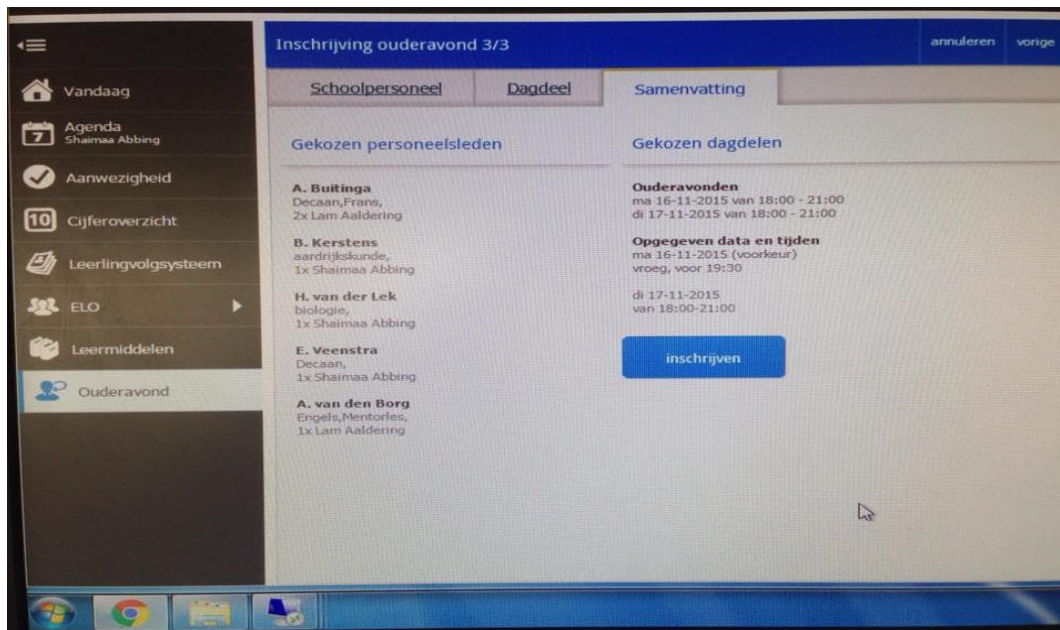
Vandaag

Agenda
Shaimaa Abbing

7

Aanwezigheid

10

Cijferoverzicht

Leerlingvolgsysteem

ELO

Leermiddelen

Ouderavond

Inschrijving ouderavond 3/3

annuleren

vorige

Schoolpersoneel

Dagdeel

Samenvatting

Gekozen personeelsleden

A. Buitinga
Decaan,Frans,
2x Lam Aaldering

B. Kerstens
aardrijkskunde,
1x Shaimaa Abbing

H. van der Lek
biologie,
1x Shaimaa Abbing

E. Veenstra
Decaan,
1x Shaimaa Abbing

A. van den Borg
Engels,Mentorles,
1x Lam Aaldering

Gekozen dagdelen

Ouderavonden
ma 16-11-2015 van 18:00 - 21:00
di 17-11-2015 van 18:00 - 21:00

Opgegeven data en tijden
ma 16-11-2015 (voorkeur)
vroeg, voor 19:30

di 17-11-2015
van 18:00-21:00

inschrijven